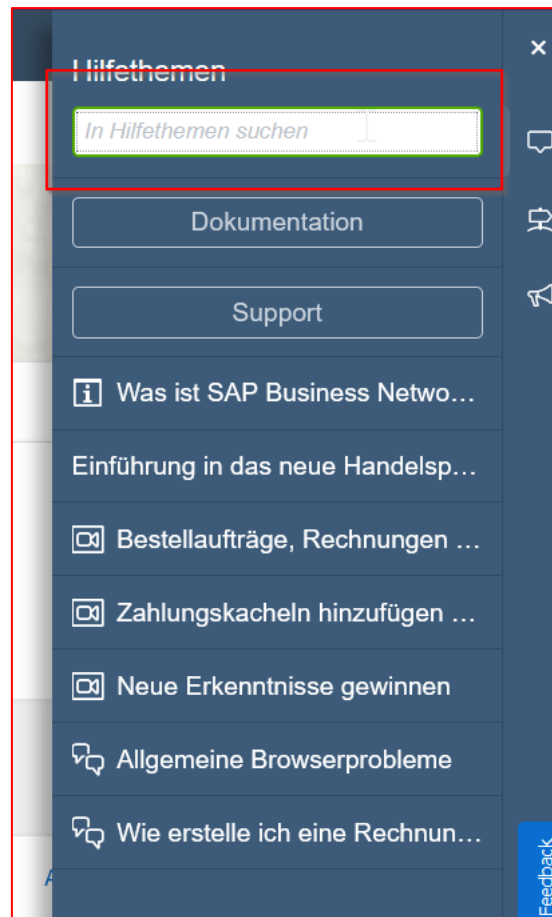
Hilfethemen

In Hilfethemen suchen

Dokumentation

Support

Was ist SAP Business Netwo…

Einführung in das neue Handelsp…

Bestellaufträge, Rechnungen …

Zahlungskacheln hinzufügen …

Neue Erkenntnisse gewinnen

Allgemeine Browserprobleme

Wie erstelle ich eine Rechnun…

×

Feedback